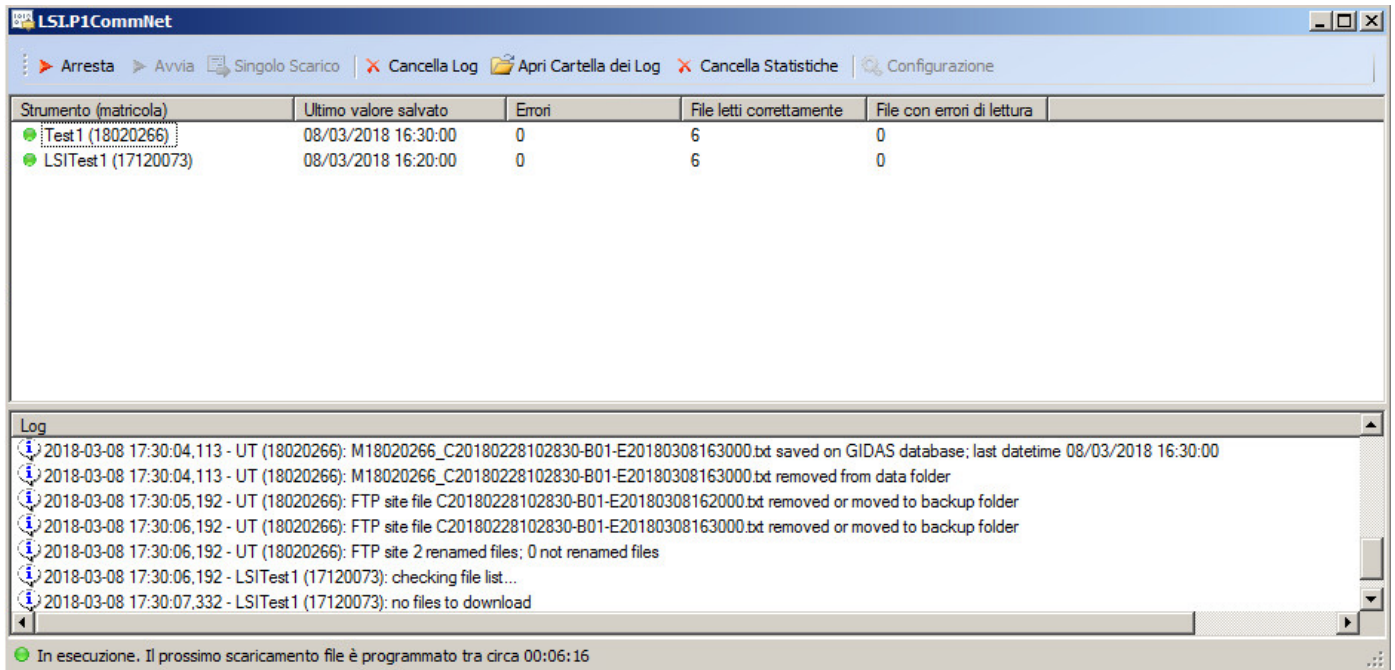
LSI.P1CommNet

Arresta | Avvia | Singolo Scarico | Cancella Log | Apri Cartella dei Log | Cancella Statistiche | Configurazione

| Strumento (matricola) | Ultimo valore salvato | Errori | File letti correttamente | File con errori di lettura |
|---|---|---|---|---|
| Test1 (18020266) | 08/03/2018 16:30:00 | 0 | 6 | 0 |
| LSITest1 (17120073) | 08/03/2018 16:20:00 | 0 | 6 | 0 |

Log
2018-03-08 17:30:04,113 - UT (18020266): M18020266_C20180228102830-B01-E20180308163000.txt saved on GIDAS database; last datetime 08/03/2018 16:30:00
2018-03-08 17:30:04,113 - UT (18020266): M18020266_C20180228102830-B01-E20180308163000.txt removed from data folder
2018-03-08 17:30:05,192 - UT (18020266): FTP site file C20180228102830-B01-E20180308162000.txt removed or moved to backup folder
2018-03-08 17:30:06,192 - UT (18020266): FTP site file C20180228102830-B01-E20180308163000.txt removed or moved to backup folder
2018-03-08 17:30:06,192 - UT (18020266): FTP site 2 renamed files; 0 not renamed files
2018-03-08 17:30:06,192 - LSITest1 (17120073): checking file list...
2018-03-08 17:30:07,332 - LSITest1 (17120073): no files to download

In esecuzione. Il prossimo scaricamento file è programmato tra circa 00:06:16